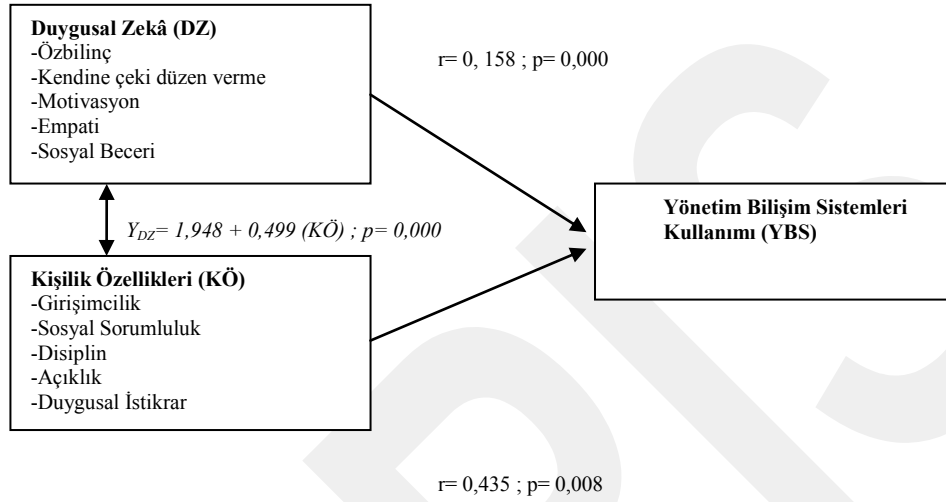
**Duygusal Zekâ (DZ)**
-Özbilinç
-Kendine çeki düzen verme
-Motivasyon
-Empati
-Sosyal Beceri

r= 0, 158 ; p= 0,000

$Y_{DZ}$= 1,948 + 0,499 (KÖ) ; p= 0,000

**Yönetim Bilişim Sistemleri Kullanımı (YBS)**

**Kişilik Özellikleri (KÖ)**
-Girişimcilik
-Sosyal Sorumluluk
-Disiplin
-Açıklık
-Duygusal İstikrar

r= 0,435 ; p= 0,008